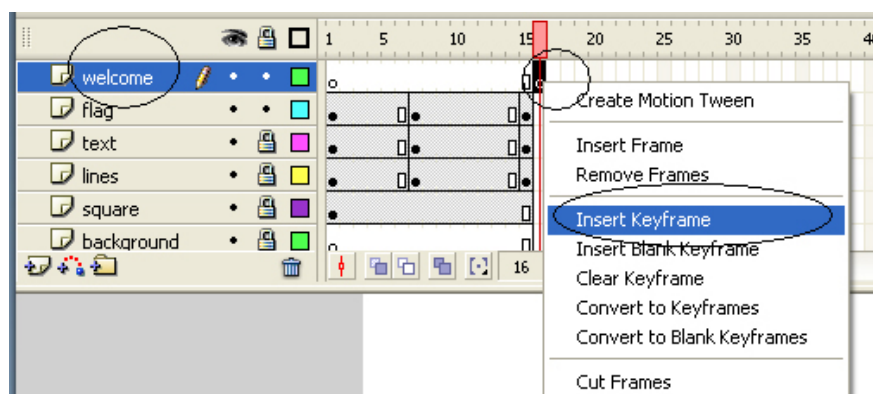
1 5 10 15 20 25 30 35 4

welcome
flag
text
lines
square
background

16

Create Motion Tween
Insert Frame
Remove Frames
Insert Keyframe
Insert Blank Keyframe
Clear Keyframe
Convert to Keyframes
Convert to Blank Keyframes
Cut Frames